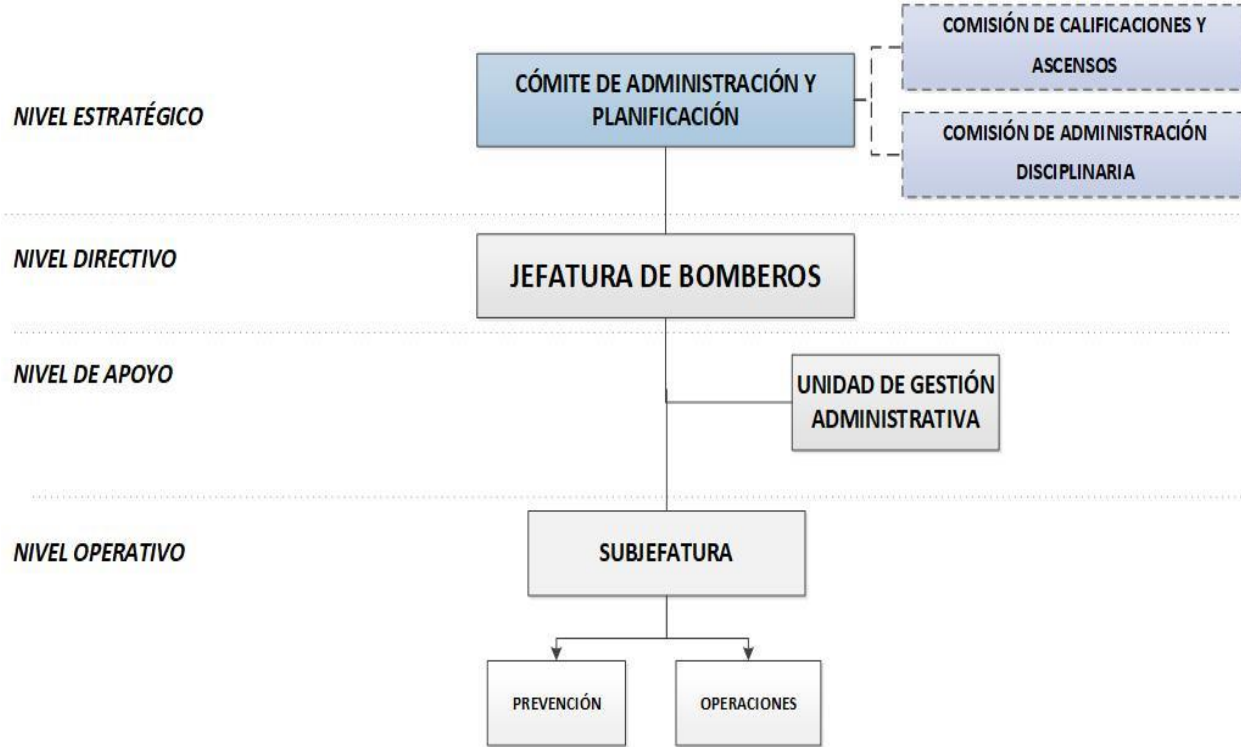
COMISIÓN DE CALIFICACIONES Y ASCENSOS

NIVEL ESTRATÉGICO

CÓMITE DE ADMINISTRACIÓN Y PLANIFICACIÓN

COMISIÓN DE ADMINISTRACIÓN DISCIPLINARIA

NIVEL DIRECTIVO

JEFATURA DE BOMBEROS

NIVEL DE APOYO

UNIDAD DE GESTIÓN ADMINISTRATIVA

NIVEL OPERATIVO

SUBJEFATURA

PREVENCIÓN

OPERACIONES